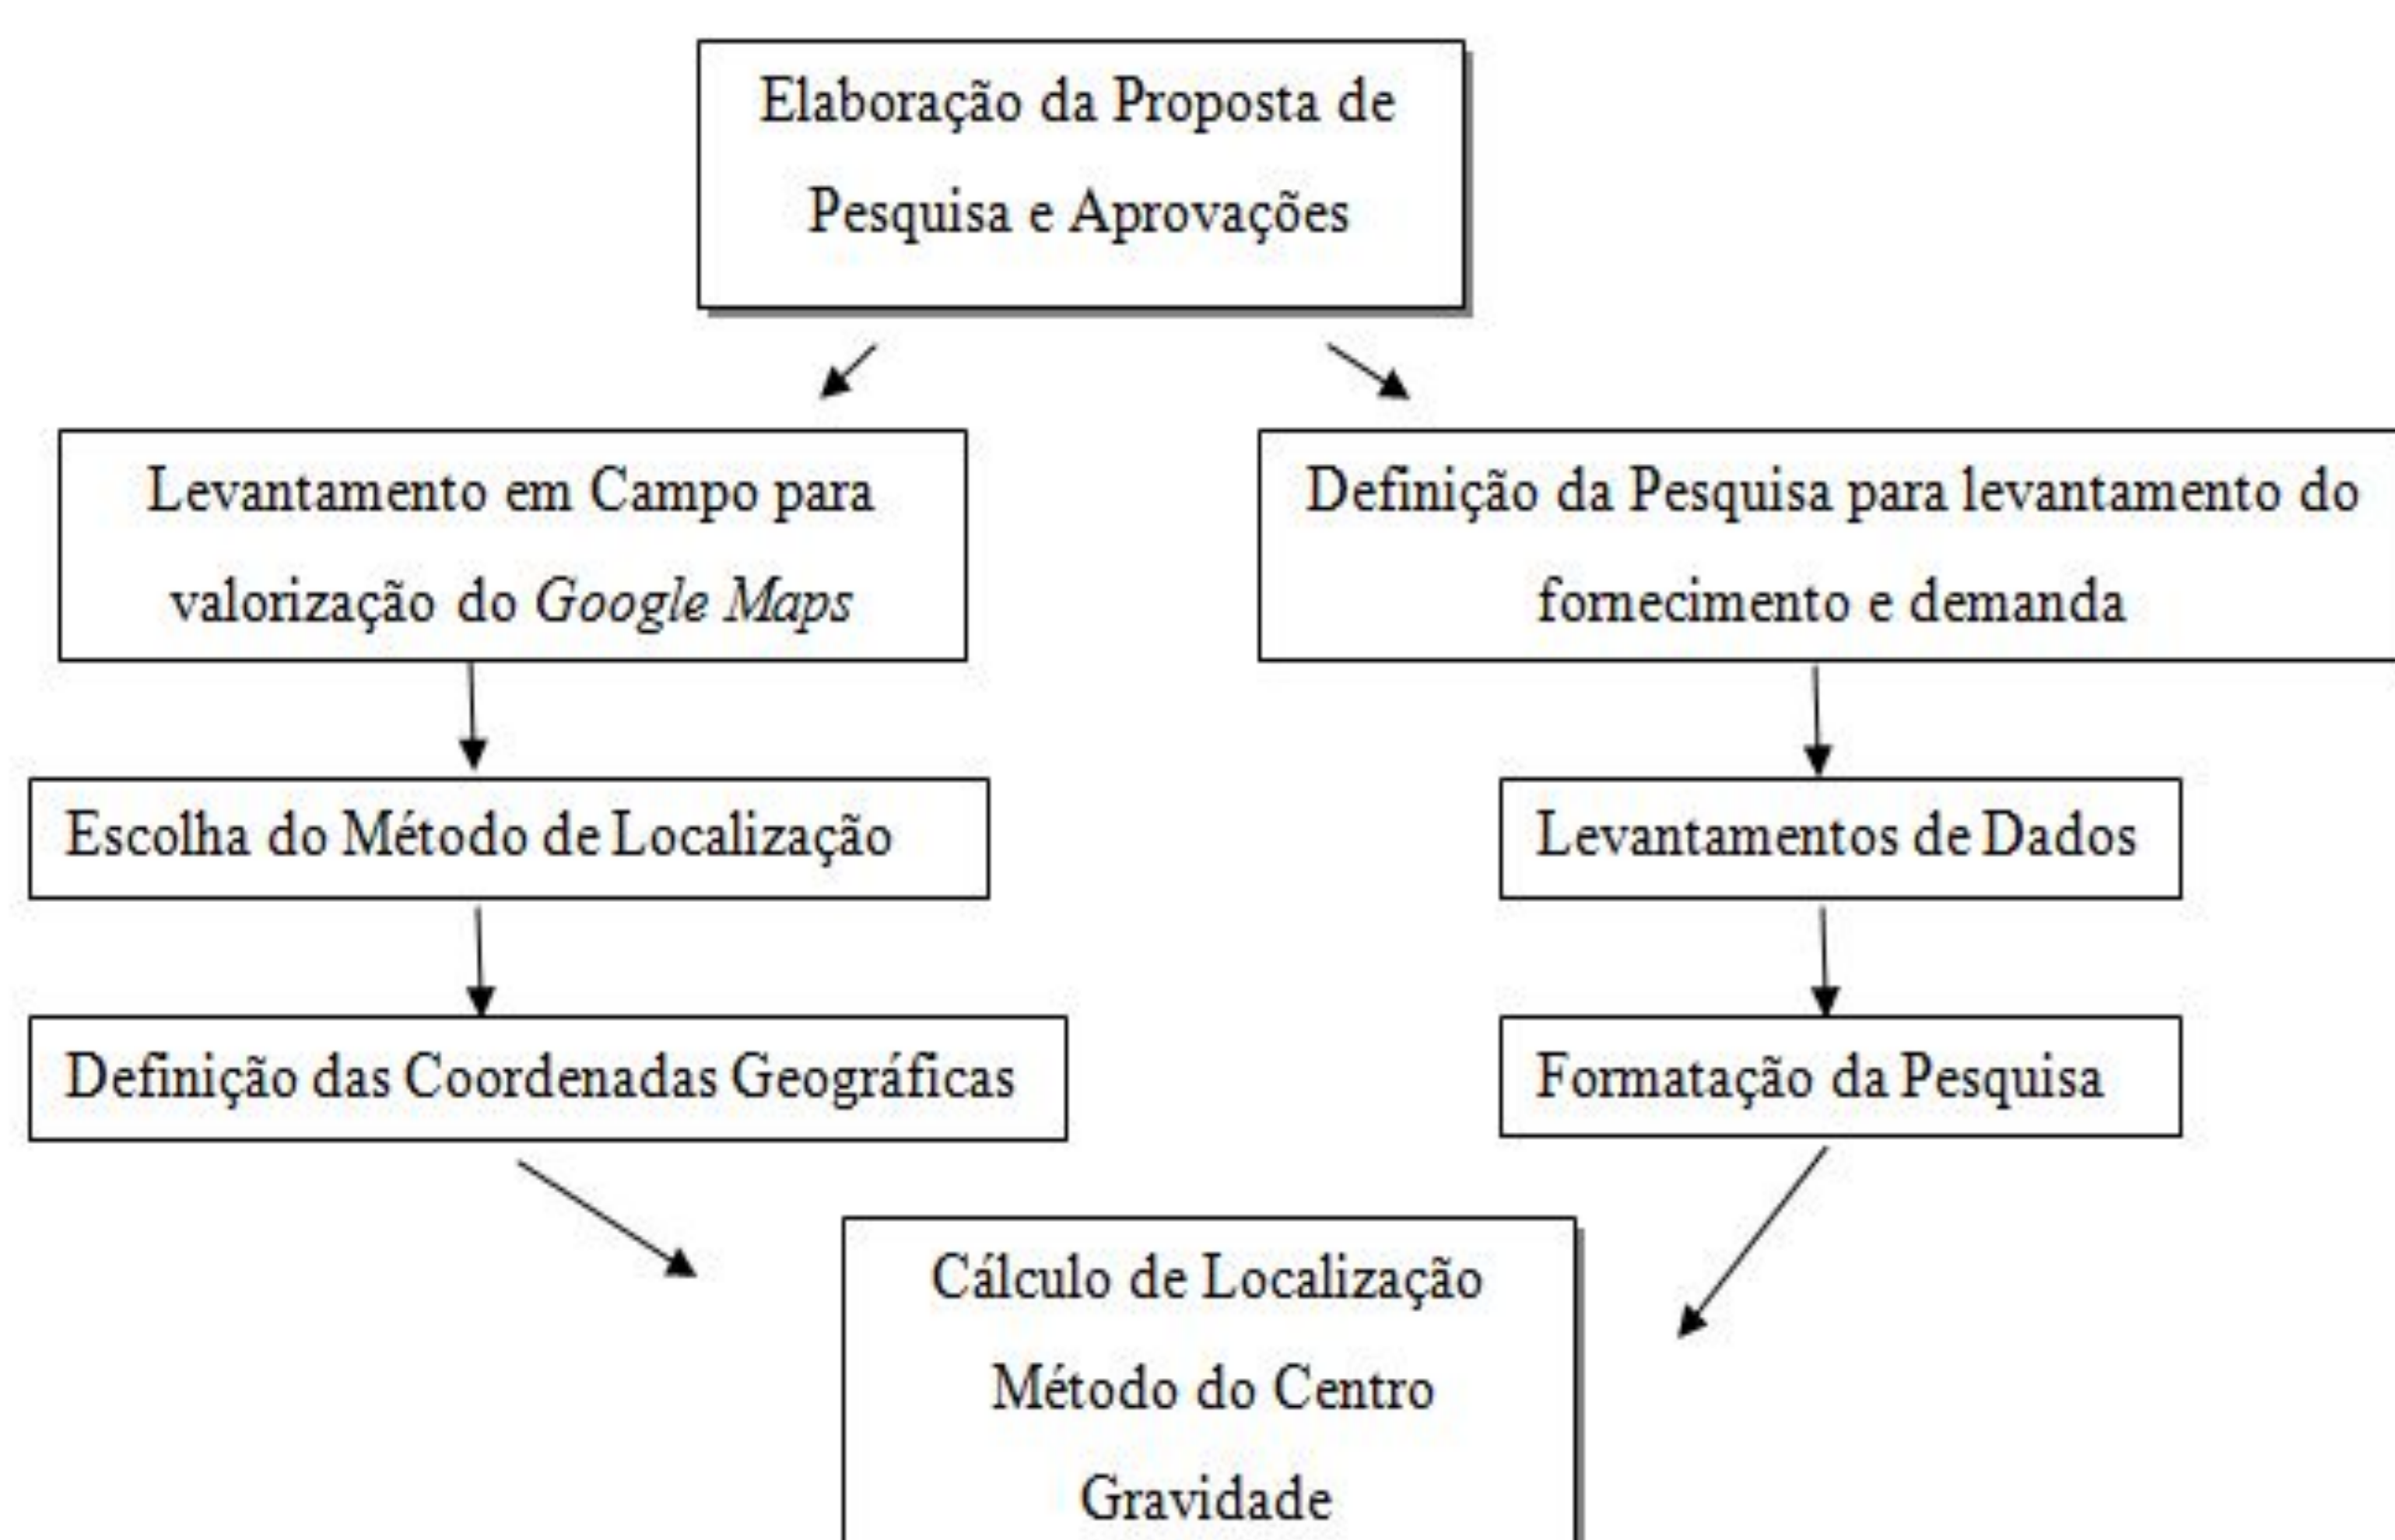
Elaboração da Proposta de Pesquisa e Aprovações

Levantamento em Campo para valorização do Google Maps

Definição da Pesquisa para levantamento do fornecimento e demanda

Escolha do Método de Localização

Levantamentos de Dados

Definição das Coordenadas Geográficas

Formatação da Pesquisa

Cálculo de Localização Método do Centro Gravidade